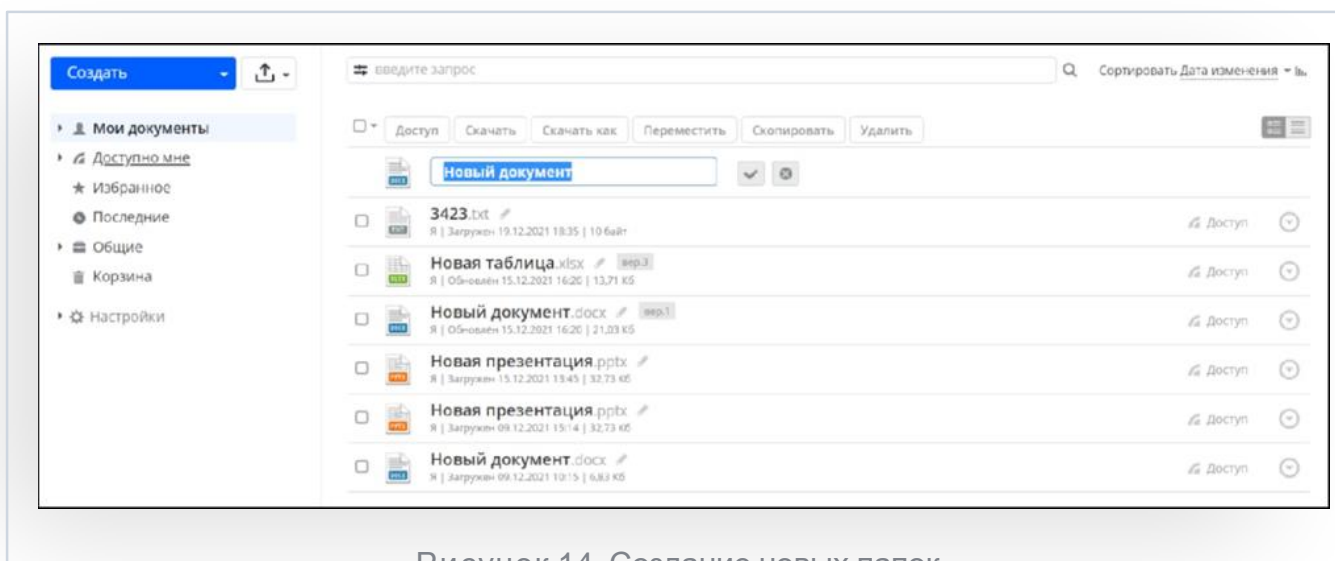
Создать

Мои документы
Доступно мне
Избранное
Последние
Общие
Корзина
Настройки

введите запрос

Сортировать Дата изменения

Доступ | Скачать | Скачать как | Переместить | Скопировать | Удалить

Новый документ

3423.txt
Я | Загружен 19.12.2021 18:35 | 10 байт
Доступ

Новая таблица.xlsx вер.3
Я | Обновлён 15.12.2021 16:20 | 13,71 КБ
Доступ

Новый документ.docx вер.1
Я | Обновлён 15.12.2021 16:20 | 21,03 КБ
Доступ

Новая презентация.pptx
Я | Загружен 15.12.2021 13:45 | 32,73 КБ
Доступ

Новая презентация.pptx
Я | Загружен 09.12.2021 15:14 | 32,73 КБ
Доступ

Новый документ.docx
Я | Загружен 09.12.2021 10:15 | 6,83 КБ
Доступ

Рисунок 14. Создание новых папок